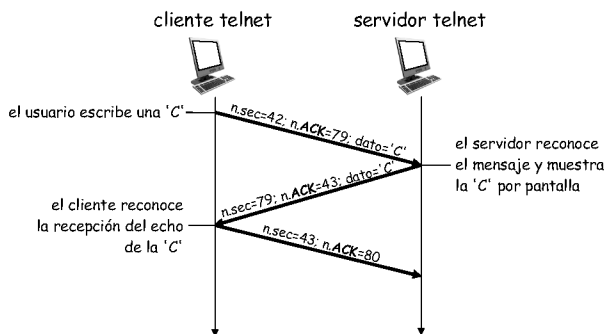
cliente telnet

servidor telnet

el usuario escribe una 'C'

n.sec=42; n.ACK=79; dato='C'

el servidor reconoce el mensaje y muestra la 'C' por pantalla

n.sec=79; n.ACK=43; dato='C'

el cliente reconoce la recepción del echo de la 'C'

n.sec=43; n.ACK=80